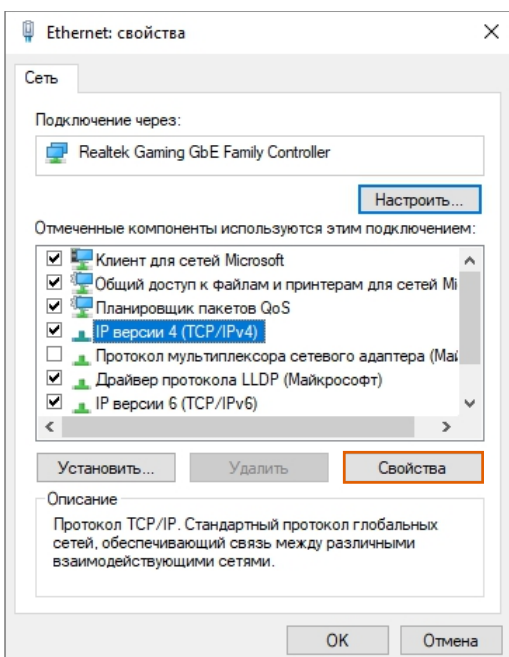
Ethernet: свойства

Сеть

Подключение через:

Realtek Gaming GbE Family Controller

Настроить...

Отмеченные компоненты используются этим подключением:

Клиент для сетей Microsoft
Общий доступ к файлам и принтерам для сетей Mi
Планировщик пакетов QoS
IP версии 4 (TCP/IPv4)
Протокол мультиплексора сетевого адаптера (Май
Драйвер протокола LLDP (Майкрософт)
IP версии 6 (TCP/IPv6)

Установить... Удалить Свойства

Описание

Протокол TCP/IP. Стандартный протокол глобальных сетей, обеспечивающий связь между различными взаимодействующими сетями.

OK Отмена